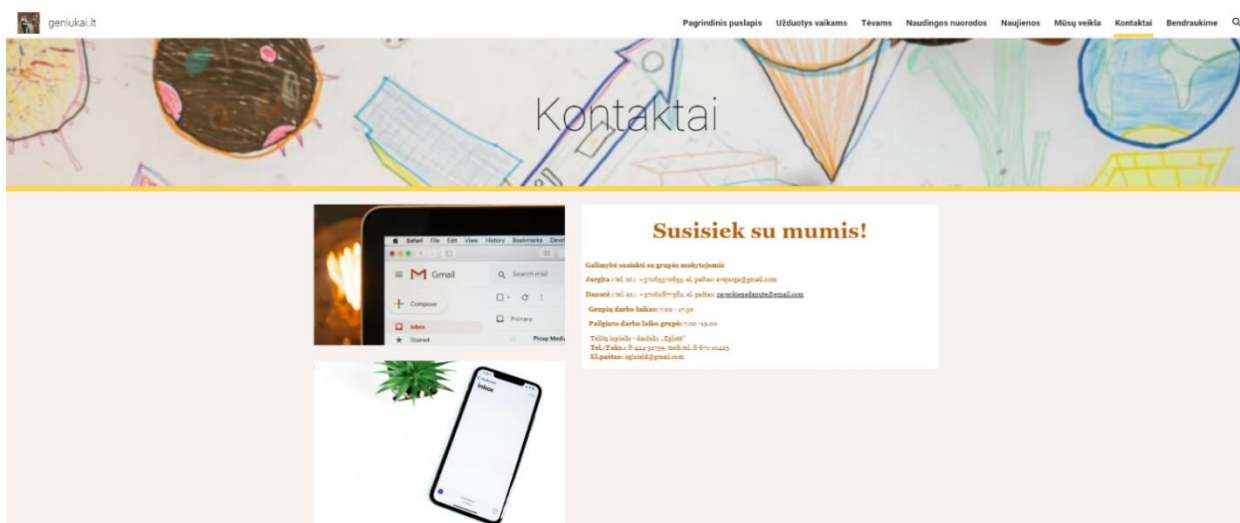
geniukai.lt

Pagrindinis puslapis Užduotys vaikams Tėvams Naudingos nuorodos Naujienos Mūsų veikla Kontaktai Bendraukime

Kontaktai

Safari File Edit View History Bookmarks Devel

Gmail

Search mail

Compose

Inbox

Starred

Primary

Inbox

Susisiek su mumis!

Galimybė susiekti su grupės mokytojomis

Jurgita : tel. nr.: +3706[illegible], el. paštas: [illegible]@gmail.com

Danutė : tel. nr.: +3706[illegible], el. paštas: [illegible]@email.com

Grupių darbo laikas: 7:00 - 17:30

Pailginto darbo laiko grupė: 7:00 -19:00

Telšių lopšelis - darželis „Eglutė"
Tel./Faks.: 8 444 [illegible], mob.tel. 8 6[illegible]
El.paštas: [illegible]@gmail.com